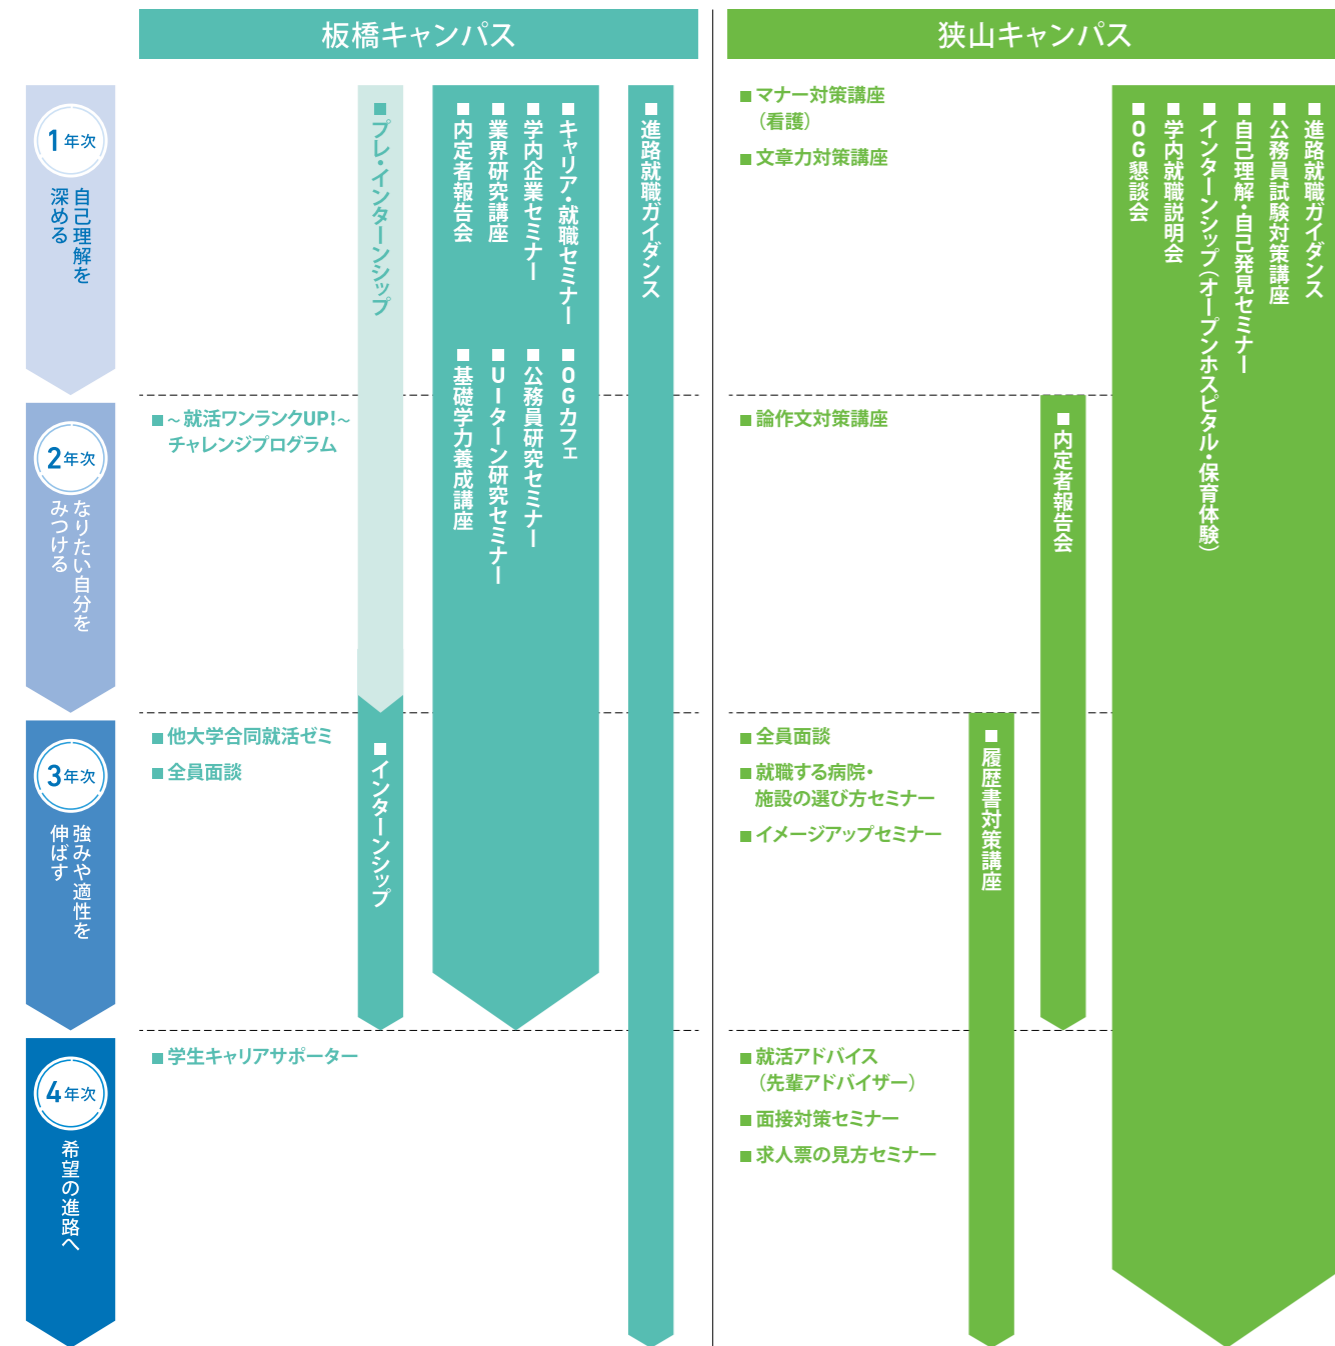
板橋キャンパス

狭山キャンパス

1年次
自己理解を深める

2年次
なりたい自分をみつける

3年次
強みや適性を伸ばす

4年次
希望の進路へ

■プレ・インターンシップ

■内定者報告会
■業界研究講座
■学内企業セミナー
■キャリア・就職セミナー

■基礎学力養成講座
■Uターン研究セミナー
■公務員研究セミナー
■OGカフェ

■進路就職ガイダンス

■～就活ワンランクUP!～チャレンジプログラム

■他大学合同就活ゼミ
■全員面談

■インターンシップ

■学生キャリアサポーター

■マナー対策講座（看護）
■文章力対策講座

■論作文対策講座

■全員面談
■就職する病院・施設の選び方セミナー
■イメージアップセミナー

■就活アドバイス（先輩アドバイザー）
■面接対策セミナー
■求人票の見方セミナー

■履歴書対策講座

■内定者報告会

■OG懇談会
■学内就職説明会
■インターンシップ（オープンホスピタル・保育体験）
■自己理解・自己発見セミナー
■公務員試験対策講座
■進路就職ガイダンス